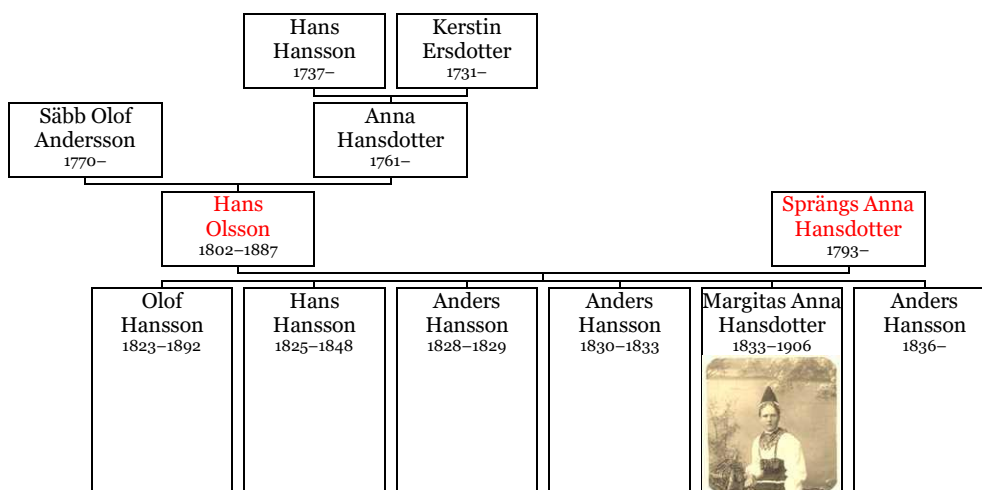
Hans Hansson
1737–

Kerstin Ersdotter
1731–

Säbb Olof Andersson
1770–

Anna Hansdotter
1761–

Hans Olsson
1802–1887

Sprängs Anna Hansdotter
1793–

Olof Hansson
1823–1892

Hans Hansson
1825–1848

Anders Hansson
1828–1829

Anders Hansson
1830–1833

Margitas Anna Hansdotter
1833–1906

Anders Hansson
1836–